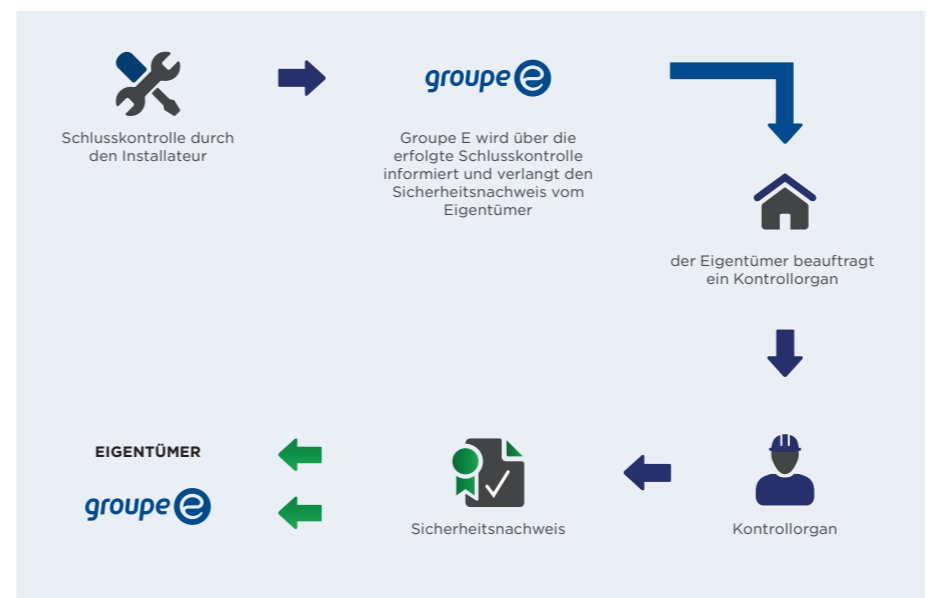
Schlusskontrolle durch den Installateur

groupe e

Groupe E wird über die erfolgte Schlusskontrolle informiert und verlangt den Sicherheitsnachweis vom Eigentümer

der Eigentümer beauftragt ein Kontrollorgan

EIGENTÜMER

groupe e

Sicherheitsnachweis

Kontrollorgan